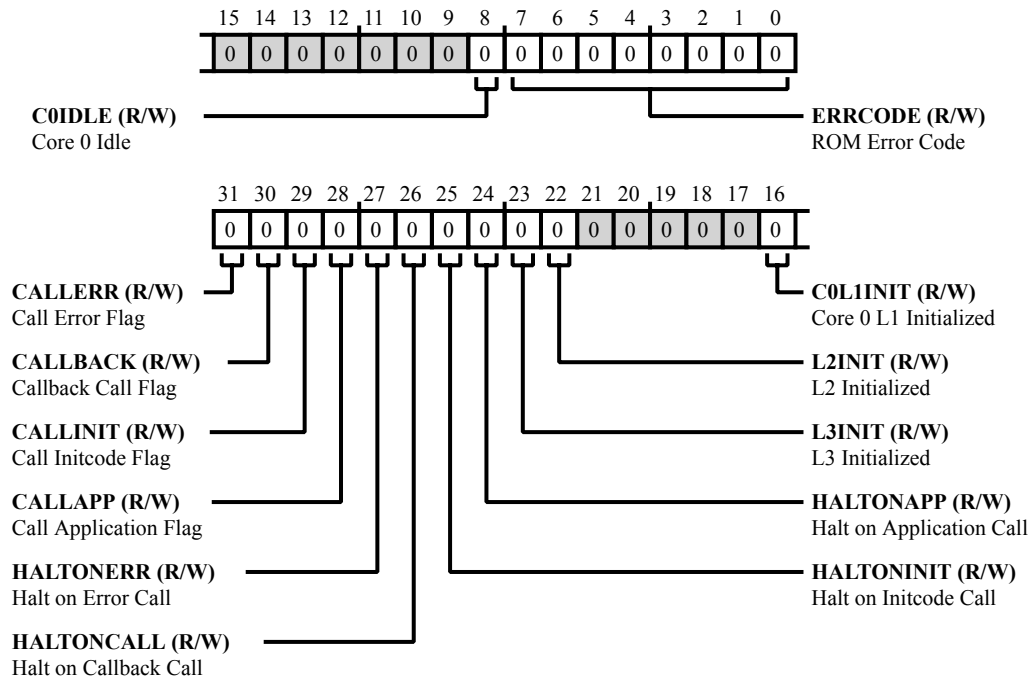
15 14 13 12 11 10 9 8 7 6 5 4 3 2 1 0

0 0 0 0 0 0 0 0 0 0 0 0 0 0 0 0

**C0IDLE (R/W)**
Core 0 Idle

**ERRCODE (R/W)**
ROM Error Code

31 30 29 28 27 26 25 24 23 22 21 20 19 18 17 16

0 0 0 0 0 0 0 0 0 0 0 0 0 0 0 0

**CALLERR (R/W)**
Call Error Flag

**C0L1INIT (R/W)**
Core 0 L1 Initialized

**CALLBACK (R/W)**
Callback Call Flag

**L2INIT (R/W)**
L2 Initialized

**CALLINIT (R/W)**
Call Initcode Flag

**L3INIT (R/W)**
L3 Initialized

**CALLAPP (R/W)**
Call Application Flag

**HALTONAPP (R/W)**
Halt on Application Call

**HALTONERR (R/W)**
Halt on Error Call

**HALTONINIT (R/W)**
Halt on Initcode Call

**HALTONCALL (R/W)**
Halt on Callback Call